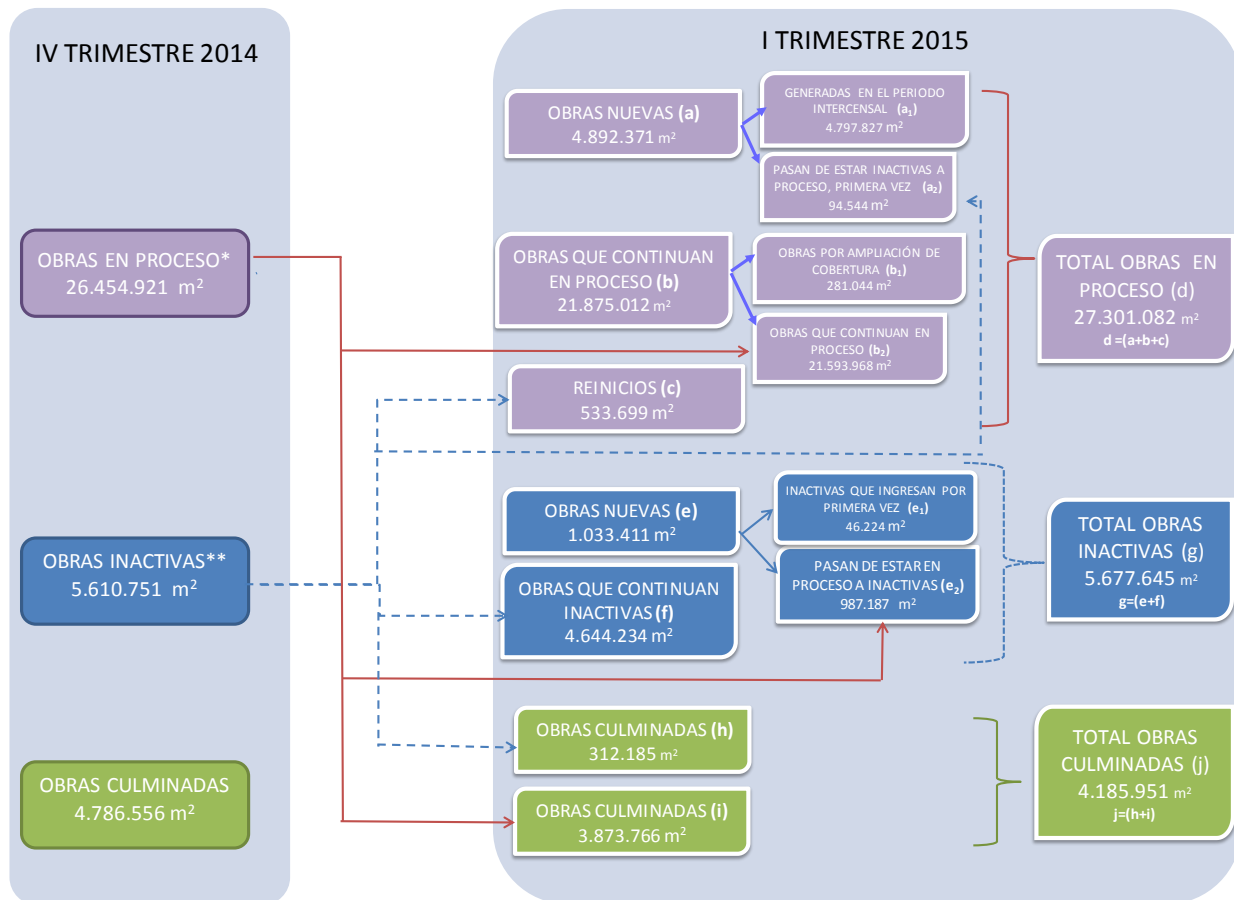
IV TRIMESTRE 2014

OBRAS EN PROCESO*
26.454.921 m$^2$

OBRAS INACTIVAS**
5.610.751 m$^2$

OBRAS CULMINADAS
4.786.556 m$^2$

I TRIMESTRE 2015

OBRAS NUEVAS (a)
4.892.371 m$^2$

GENERADAS EN EL PERIODO INTERCENSAL ($a_1$)
4.797.827 m$^2$

PASAN DE ESTAR INACTIVAS A PROCESO, PRIMERA VEZ ($a_2$)
94.544 m$^2$

OBRAS QUE CONTINUAN EN PROCESO (b)
21.875.012 m$^2$

OBRAS POR AMPLIACIÓN DE COBERTURA ($b_1$)
281.044 m$^2$

OBRAS QUE CONTINUAN EN PROCESO ($b_2$)
21.593.968 m$^2$

REINICIOS (c)
533.699 m$^2$

TOTAL OBRAS EN PROCESO (d)
27.301.082 m$^2$
d =(a+b+c)

OBRAS NUEVAS (e)
1.033.411 m$^2$

INACTIVAS QUE INGRESAN POR PRIMERA VEZ ($e_1$)
46.224 m$^2$

PASAN DE ESTAR EN PROCESO A INACTIVAS ($e_2$)
987.187 m$^2$

OBRAS QUE CONTINUAN INACTIVAS (f)
4.644.234 m$^2$

TOTAL OBRAS INACTIVAS (g)
5.677.645 m$^2$
g=(e+f)

OBRAS CULMINADAS (h)
312.185 m$^2$

OBRAS CULMINADAS (i)
3.873.766 m$^2$

TOTAL OBRAS CULMINADAS (j)
4.185.951 m$^2$
j=(h+i)